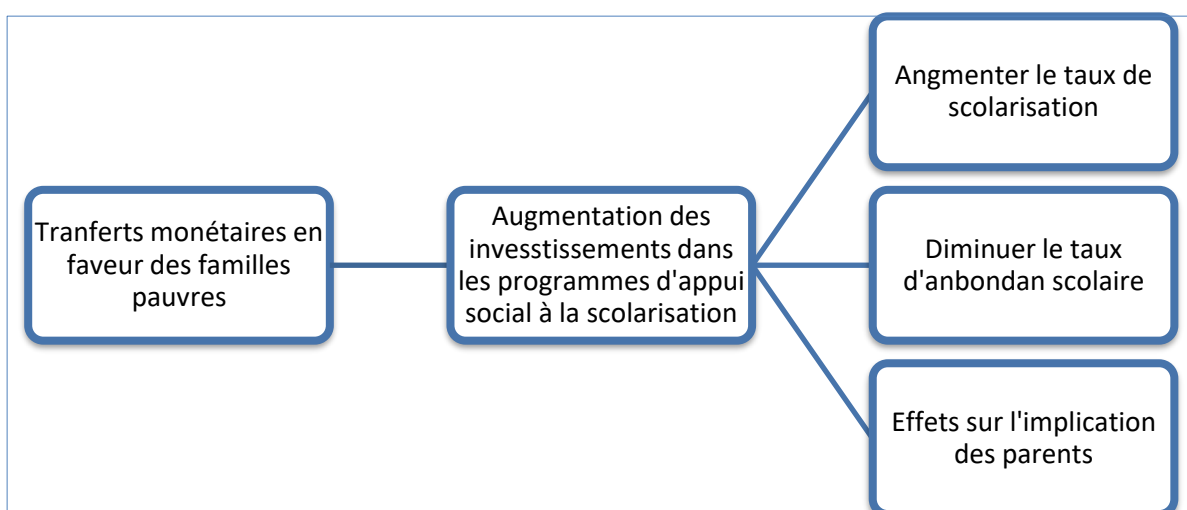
Tranferts monétaires en faveur des familles pauvres

Augmentation des invesstissements dans les programmes d'appui social à la scolarisation

Angmenter le taux de scolarisation

Diminuer le taux d'anbondan scolaire

Effets sur l'implication des parents